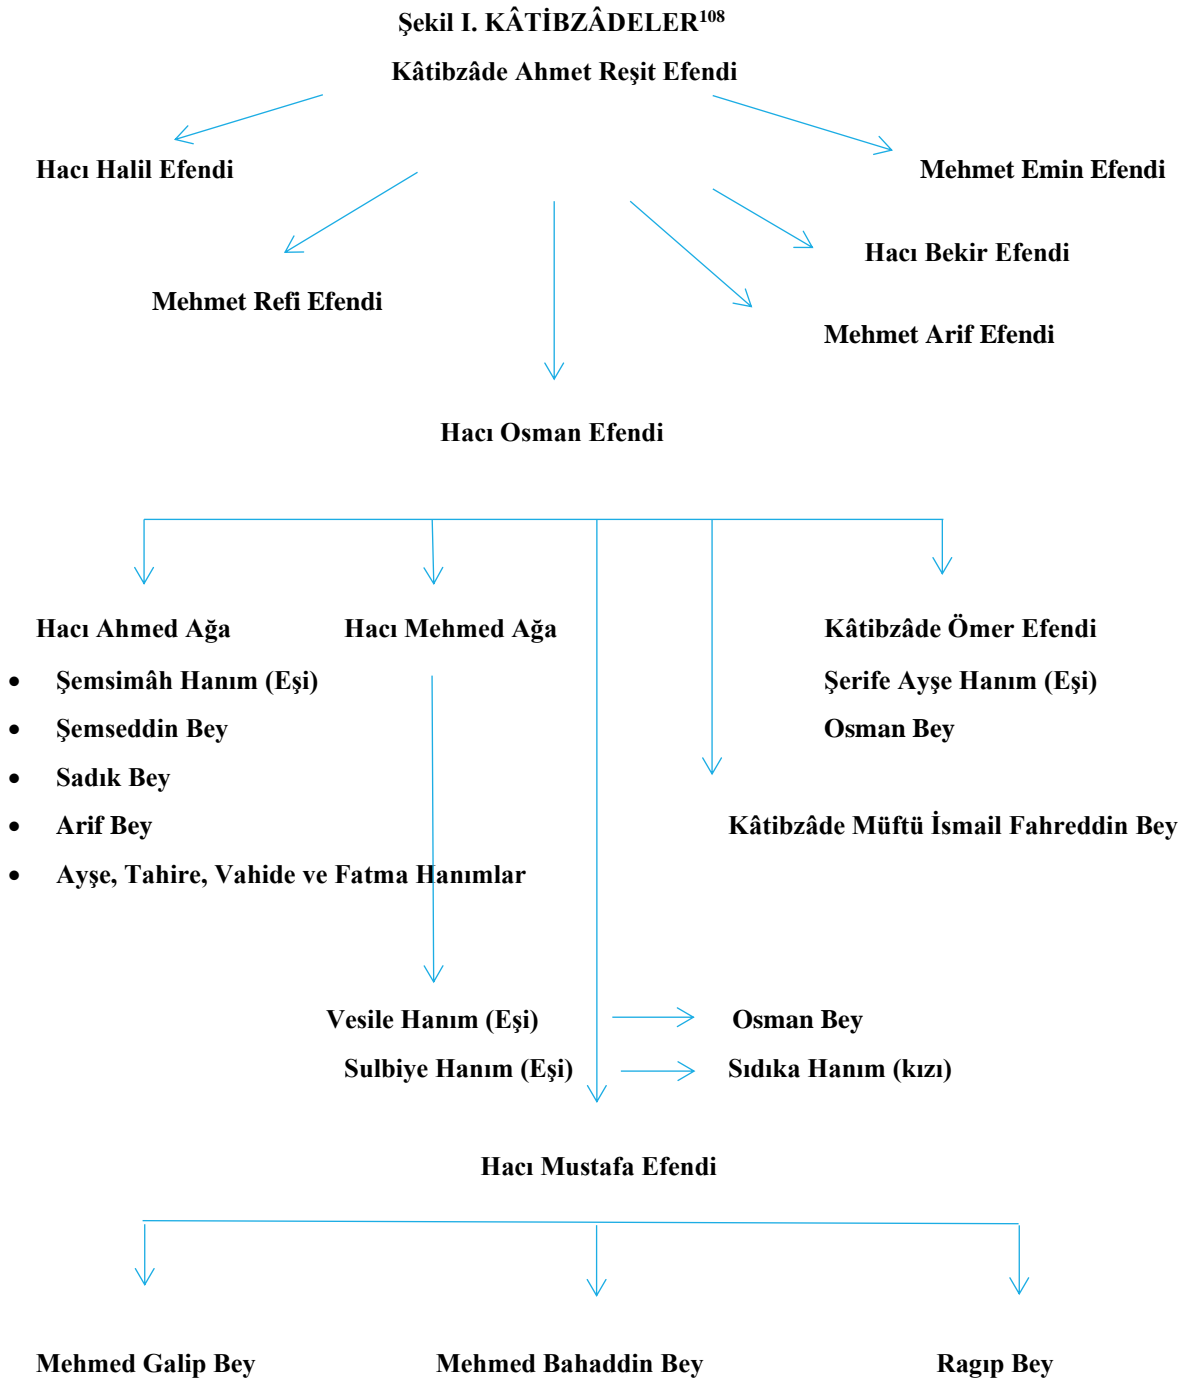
Şekil I. KÂTİBZÂDELER$^{108}$

Kâtibzâde Ahmet Reşit Efendi

Hacı Halil Efendi

Mehmet Emin Efendi

Hacı Bekir Efendi

Mehmet Refi Efendi

Mehmet Arif Efendi

Hacı Osman Efendi

Hacı Ahmed Ağa

Hacı Mehmed Ağa

Kâtibzâde Ömer Efendi

- Şemsimâh Hanım (Eşi)
- Şemseddin Bey
- Sadık Bey
- Arif Bey
- Ayşe, Tahire, Vahide ve Fatma Hanımlar

Şerife Ayşe Hanım (Eşi)

Osman Bey

Kâtibzâde Müftü İsmail Fahreddin Bey

Vesile Hanım (Eşi)

Osman Bey

Sulbiye Hanım (Eşi)

Sıdıka Hanım (kızı)

Hacı Mustafa Efendi

Mehmed Galip Bey

Mehmed Bahaddin Bey

Ragıp Bey